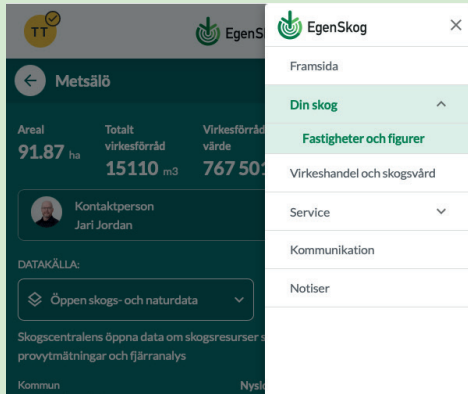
TT

EgenS

Metsälö

Areal
91.87 ha

Totalt virkesförråd
15110 m3

Virkesförråd värde
767 50

Kontaktperson
Jari Jordan

DATAKÄLLA:

Öppen skogs- och naturdata

Skogscentralens öppna data om skogsresurser s provytmätningar och fjärranalys

Kommun

Nysl

EgenSkog

Framsida

Din skog

Fastigheter och figurer

Virkeshandel och skogsvård

Service

Kommunikation

Notiser